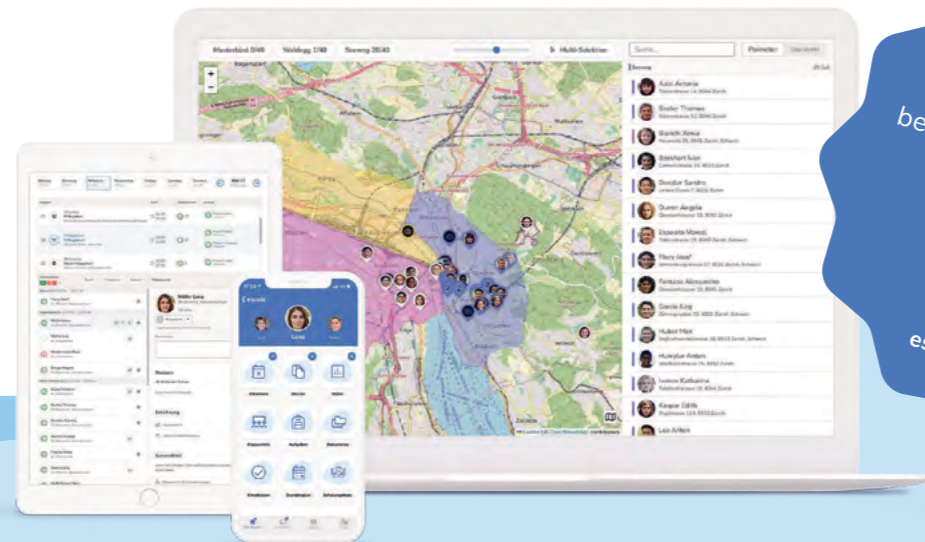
Mederbüel D40 Waldegg 1740 Sonnweg 28:40

Multi-Selektion

Suche...

Pointer

Sonnweg

Aziz Antonia

Bieder Thomas

Bianchi Xenia

Bolzhart Ivan

Dondar Sandro

Dunner Angela

Esposito Marcel

Flury Josef

Fontana Alessandro

Garcia Luis

Huber Max

Hunziker Anton

Iseli Katharina

Kaspar Edith

Lee Anton

Müller Lena

Lena

be

es